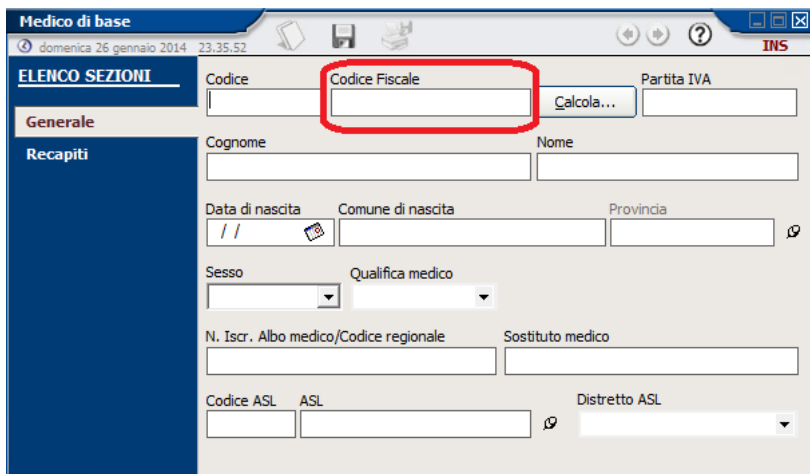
Medico di base

domenica 26 gennaio 2014 23.35.52

INS

ELENCO SEZIONI

Generale

Recapiti

Codice

Codice Fiscale

Calcola...

Partita IVA

Cognome

Nome

Data di nascita

/ /

Comune di nascita

Provincia

Sesso

Qualifica medico

N. Iscr. Albo medico/Codice regionale

Sostituto medico

Codice ASL

ASL

Distretto ASL